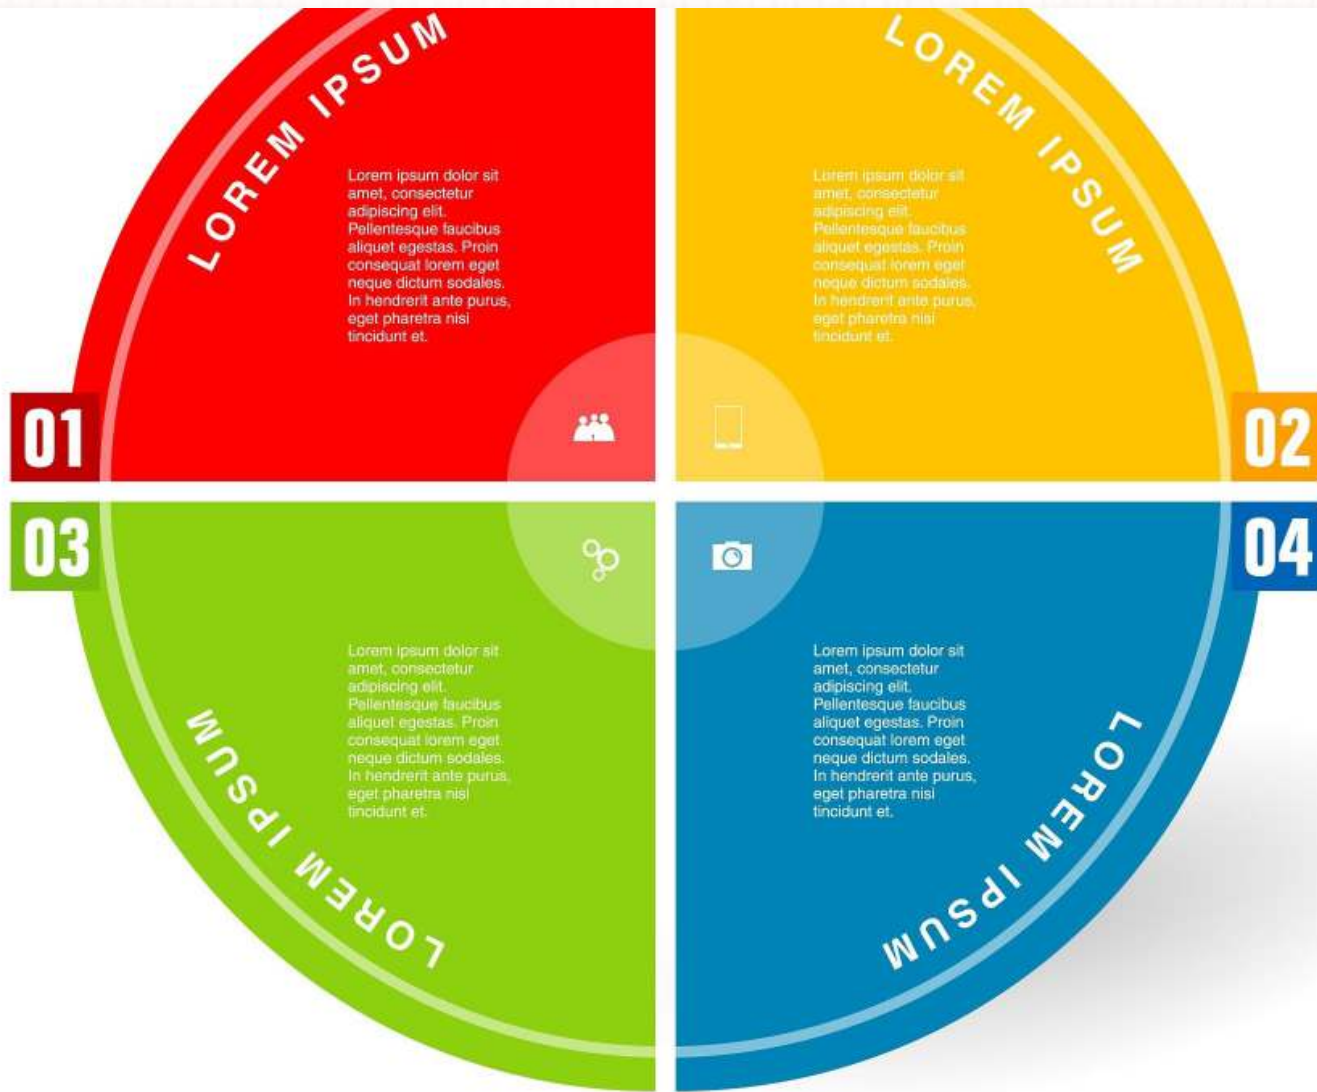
LOREM IPSUM

Lorem ipsum dolor sit amet, consectetur adipiscing elit. Pellentesque faucibus aliquet egestas. Proin consequat lorem eget neque dictum sodales. In hendrerit ante purus, eget pharetra nisi tincidunt et.

01

LOREM IPSUM

Lorem ipsum dolor sit amet, consectetur adipiscing elit. Pellentesque faucibus aliquet egestas. Proin consequat lorem eget neque dictum sodales. In hendrerit ante purus, eget pharetra nisi tincidunt et.

02

03

Lorem ipsum dolor sit amet, consectetur adipiscing elit. Pellentesque faucibus aliquet egestas. Proin consequat lorem eget neque dictum sodales. In hendrerit ante purus, eget pharetra nisi tincidunt et.

LOREM IPSUM

04

Lorem ipsum dolor sit amet, consectetur adipiscing elit. Pellentesque faucibus aliquet egestas. Proin consequat lorem eget neque dictum sodales. In hendrerit ante purus, eget pharetra nisi tincidunt et.

LOREM IPSUM